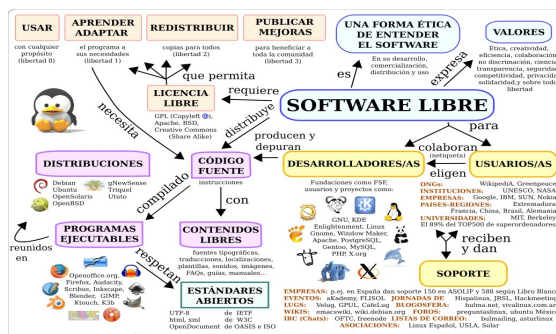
USAR
con cualquier propósito (libertad 0)

APRENDER ADAPTAR
el programa a sus necesidades (libertad 1)

REDISTRIBUIR
copias para todos (libertad 2)

PUBLICAR MEJORAS
para beneficiar a toda la comunidad (libertad 3)

que permita

LICENCIA LIBRE
GPL (Copyleft), Apache, BSD, Creative Commons (Share Alike)

requiere

necesita

UNA FORMA ÉTICA DE ENTENDER EL SOFTWARE
en su desarrollo, comercialización, distribución y uso

es

expresa

VALORES
Ética, creatividad, eficiencia, colaboración, no discriminación, ciencia, transparencia, seguridad, competitividad, privacidad, solidaridad y sobre todo libertad

SOFTWARE LIBRE

distribuye

producen y depuran

para

DISTRIBUCIONES
Debian, Ubuntu, OpenSolaris, OpenBSD, gNewSense, Triquel, Ututo

CÓDIGO FUENTE
instrucciones

DESARROLLADORES/AS

colaboran (etiqueta) eligen

USUARIOS/AS

compilado

con

reunidos en

PROGRAMAS EJECUTABLES

CONTENIDOS LIBRES
fuentes tipográficas, traducciones, localizaciones, plantillas, sonidos, imágenes, FAQs, guías, manuales...

Fundaciones como FSF, usuarios y proyectos como:
GNU, KDE, Enlightenment, Linux, Gnome, Window Maker, Apache, PostgreSQL, Gentoo, MySQL, PHP, X.org

ONGs: Wikipedia, Greenpeace
INSTITUCIONES: UNESCO, NASA
EMPRESAS: Google, IBM, SUN, Nokia
PAÍSES-REGIONES: Extremadura, Francia, China, Brasil, Alemania
UNIVERSIDADES: MIT, Berkeley
El 89% del TOP500 de superordenadores

respetan

Openoffice.org, Firefox, Audacity, Scribus, Inkscape, Blender, GIMP, Ktouch, K3b

reciben y dan

ESTÁNDARES ABIERTOS
UTF-8, html, xml, OpenDocument, de IETF, de W3C, de OASIS e ISO

SOPORTE

EMPRESAS: p.ej. en España dan soporte 150 en ASOLIF y 588 según Libro Blanco
EVENTOS: aKademy, FLISOL JORNADAS DE Hispalinux, JRSL, Hackmeeting
LUGS: Velug, GPUL, CafeLug BLOGOSFERA: bulma.net, vivalinux.com.ar
WIKIS: emacswiki, wiki.debian.org FOROS: preguntaslinux, ubuntu Wikis
IRC (Chats): OFTC, freenode LISTAS DE CORREO: bulmailing, asturlinux
ASOCIACIONES: Linux España, USLA, Solar